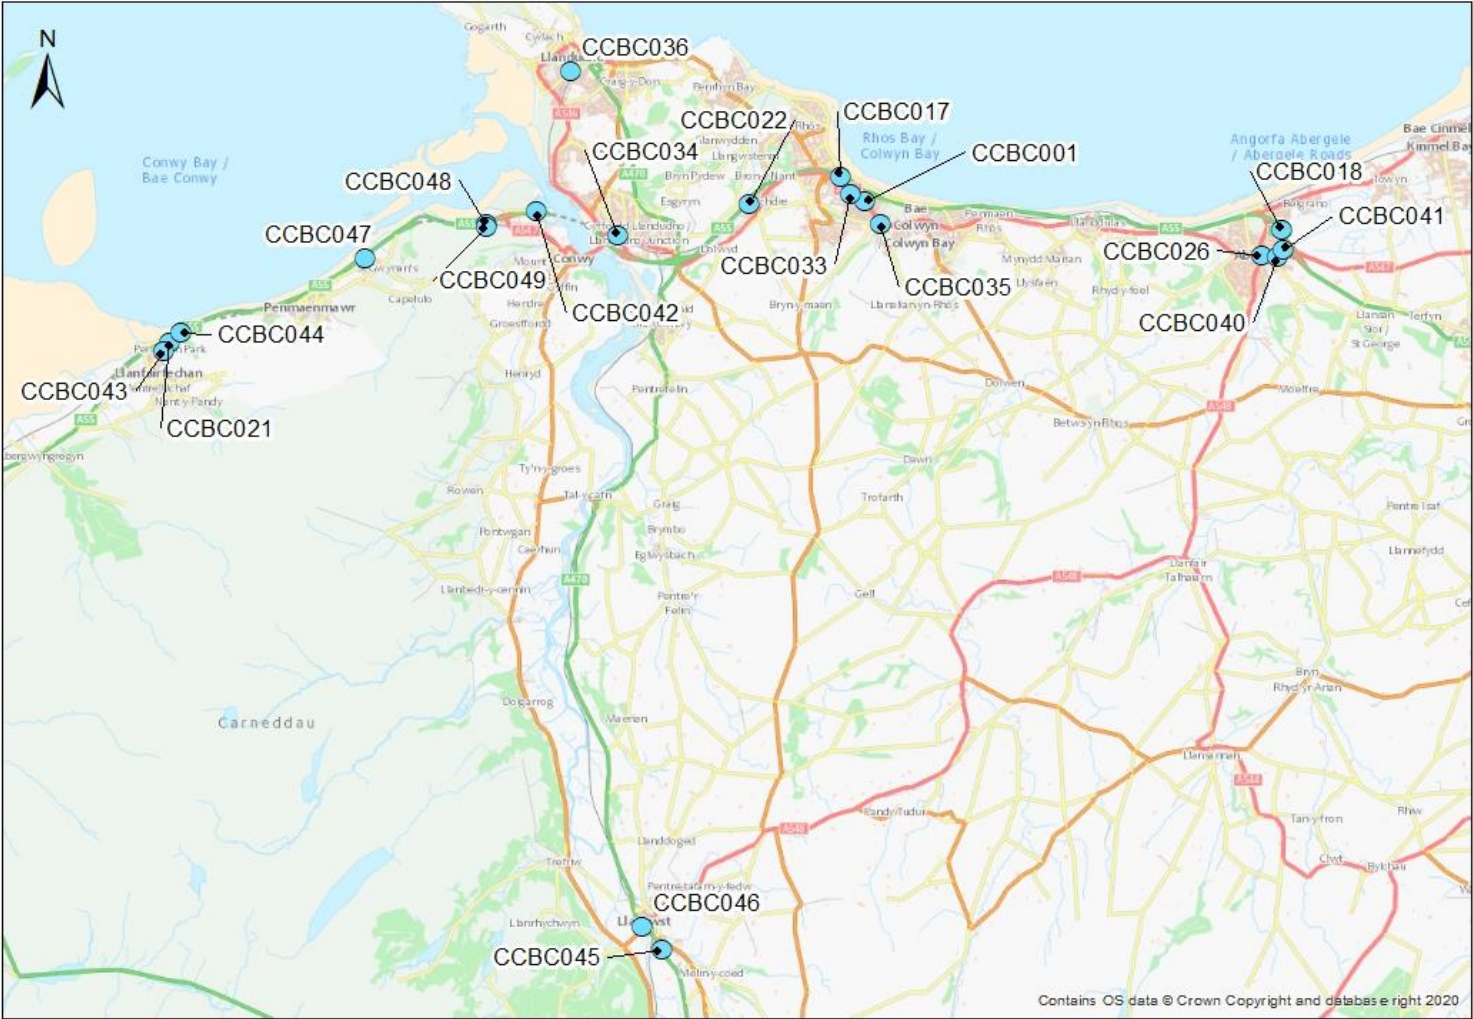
N

CCBC036
CCBC017
CCBC022
CCBC001
CCBC034
CCBC048
CCBC047
CCBC049
CCBC042
CCBC033
CCBC035
CCBC018
CCBC041
CCBC026
CCBC040
CCBC044
CCBC043
CCBC021
CCBC046
CCBC045

Conwy Bay / Bae Conwy
Rhos Bay / Colwyn Bay
Angorfa Abergele / Abergele Roads
Gogarth
Llandudno
Penrhyn Bay
Conwy
Penmaenmawr
Llanfairfechan
Colwyn Bay
Llandudno Junction
Carneddau
Dolgarrog
Llanrwst
Betws yn Rhos
Llanfair Talhaiarn
Llansannan
Trofarth
Eglwysbach
Tal-y-cafn
Ty'n-y-groes
Rowen
Henryd
Groesffordd
Capelulo
Abergwyngregyn
Maenan
Llanddoged
Pentrefoelas
Gell
Dawn
Dolwen
Llysfaen
Mynydd Marian
Rhyd-y-foel
Llanddulas
Old Colwyn
Mochdre
Bryn-y-maen
Llangwstenin
Glanwydden
Craig-y-Don
Cylch
A55
A470
A546
A547
A548
A544
B5113

Contains OS data © Crown Copyright and database right 2020